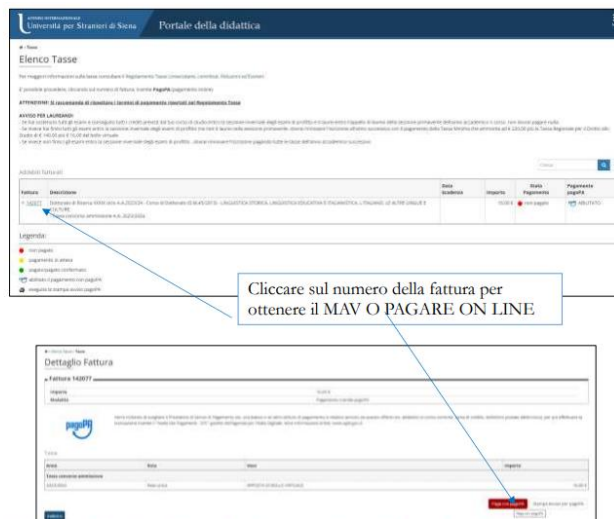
Università per Stranieri di Siena Portale della didattica

Elenco Tasse

Per maggiori informazioni sulle tasse consultare il Regolamento Tasse Universitarie, contributi, Rimborsi ed Esoneri

È possibile procedere, cliccando sul numero di fattura, tramite pagoPA (pagamento online)

ATTENZIONE: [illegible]

AVVISO PER LAUREANDI
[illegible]

Addebiti fatturati

| Fattura | Descrizione | Data Scadenza | Importo | Stato Pagamento | Pagamento pagoPA |
|---|---|---|---|---|---|
| 142077 | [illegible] | | 16,00 € | non pagato | ABILITATO |

Legenda:
non pagato
pagamento in attesa
pagato/pagamento confermato
abilitato il pagamento con pagoPA
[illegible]

Cliccare sul numero della fattura per ottenere il MAV O PAGARE ON LINE

Dettaglio Fattura

Fattura 142077

Importo
Modalità

pagoPA

Tasse

| Anno | Rata | Voce | Importo |
|---|---|---|---|
| Tassa concorso ammissione | | | |
| | | IMPOSTA DI BOLLO VIRTUALE | 16,00 € |

Paga con pagoPA
Stampa avviso per pagoPA